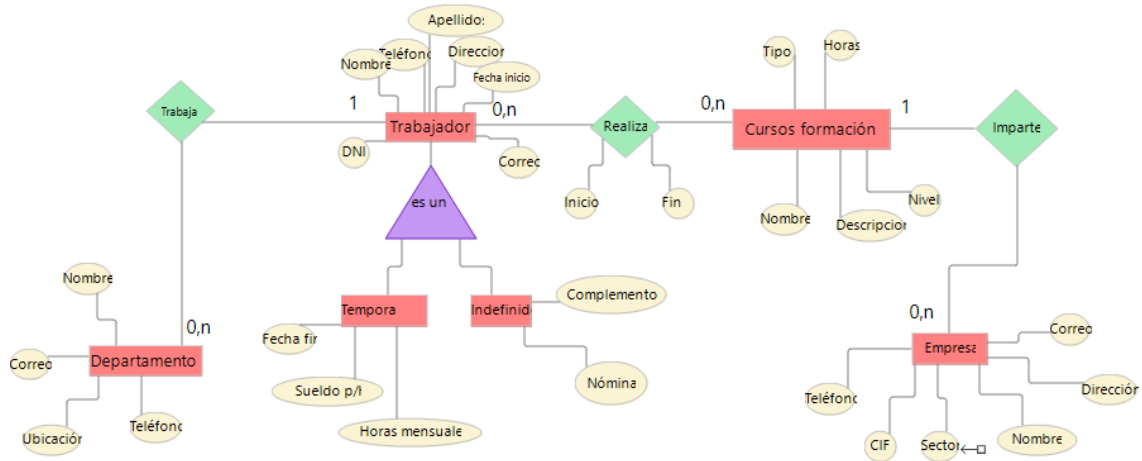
Apellidos
Teléfono
Direccion
Nombre
Fecha inicio
Trabaja
1
0,n
Trabajador
DNI
Correo
Realiza
0,n
Cursos formación
1
Imparte
Tipo
Horas
Nombre
Descripcion
Nivel
Inicio
Fin
es un
Nombre
0,n
Correo
Departamento
Ubicación
Teléfono
Tempora
Fecha fir
Sueldo p/l
Horas mensuale
Indefinido
Complemento
Nómina
0,n
Correo
Empresa
Teléfono
Dirección
CIF
Sector
Nombre